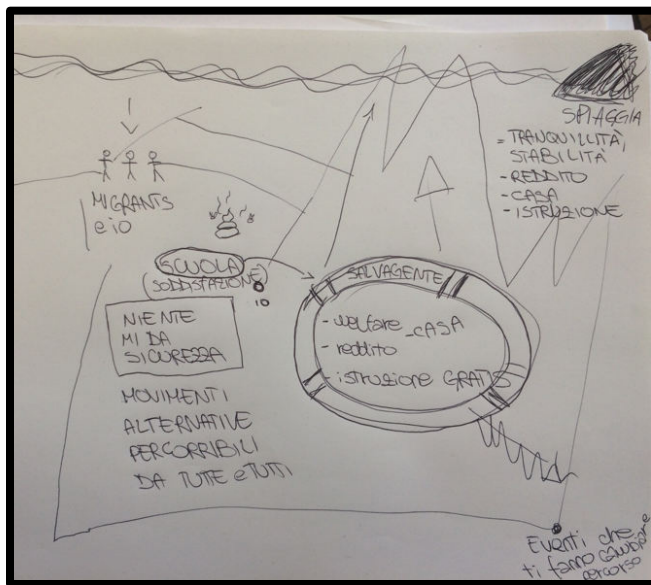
SPIAGGIA
- TRANQUILLITÀ, STABILITÀ
- REDDITO
- CASA
- ISTRUZIONE

MIGRANTS
e io

SCUOLA
(SODDISFAZIONE)
io

NIENTE
MI DÀ
SICUREZZA

SALVAGENTE
- welfare _CASA
- reddito
- istruzione GRATIS

MOVIMENTI
ALTERNATIVE
PERCORRIBILI
DA TUTTE e TUTTI

Eventi che ti fanno cambiare percorso